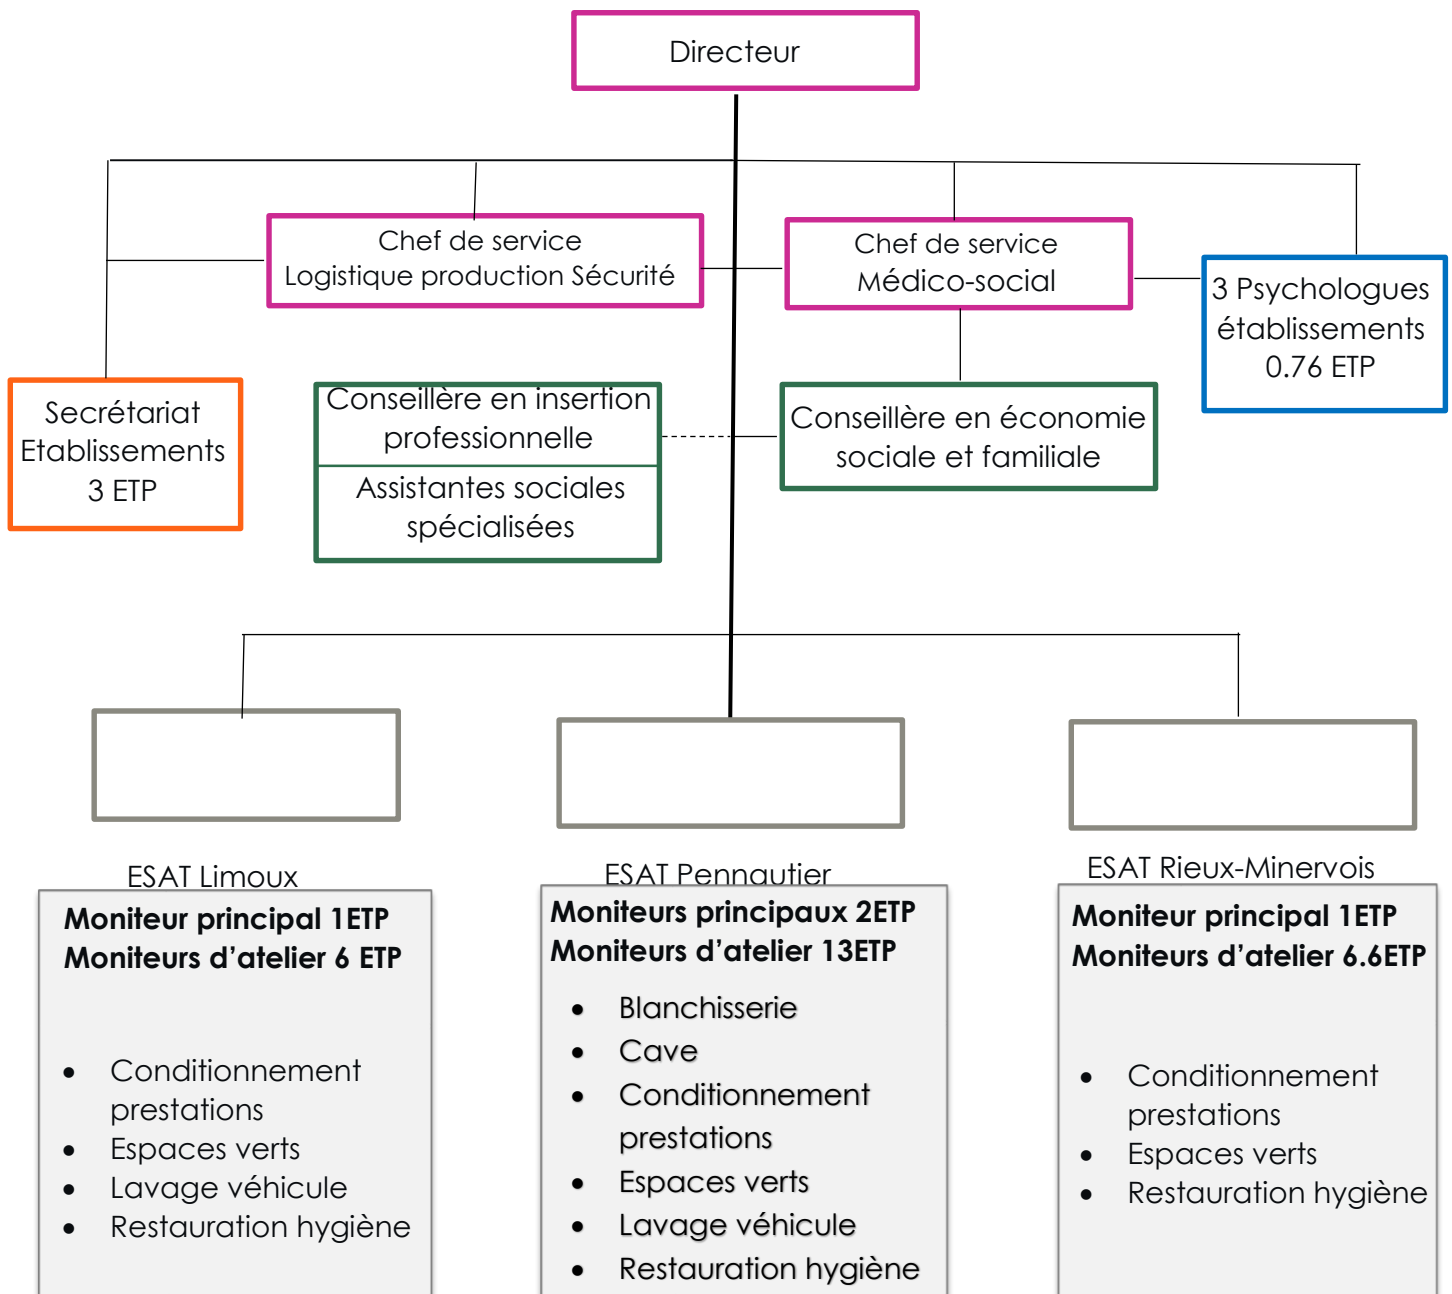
Directeur

Chef de service
Logistique production Sécurité

Chef de service
Médico-social

3 Psychologues établissements
0.76 ETP

Secrétariat Etablissements
3 ETP

Conseillère en insertion professionnelle

Assistantes sociales spécialisées

Conseillère en économie sociale et familiale

ESAT Limoux

**Moniteur principal 1ETP**
**Moniteurs d'atelier 6 ETP**

- Conditionnement prestations
- Espaces verts
- Lavage véhicule
- Restauration hygiène

ESAT Pennautier

**Moniteurs principaux 2ETP**
**Moniteurs d'atelier 13ETP**

- Blanchisserie
- Cave
- Conditionnement prestations
- Espaces verts
- Lavage véhicule
- Restauration hygiène

ESAT Rieux-Minervois

**Moniteur principal 1ETP**
**Moniteurs d'atelier 6.6ETP**

- Conditionnement prestations
- Espaces verts
- Restauration hygiène